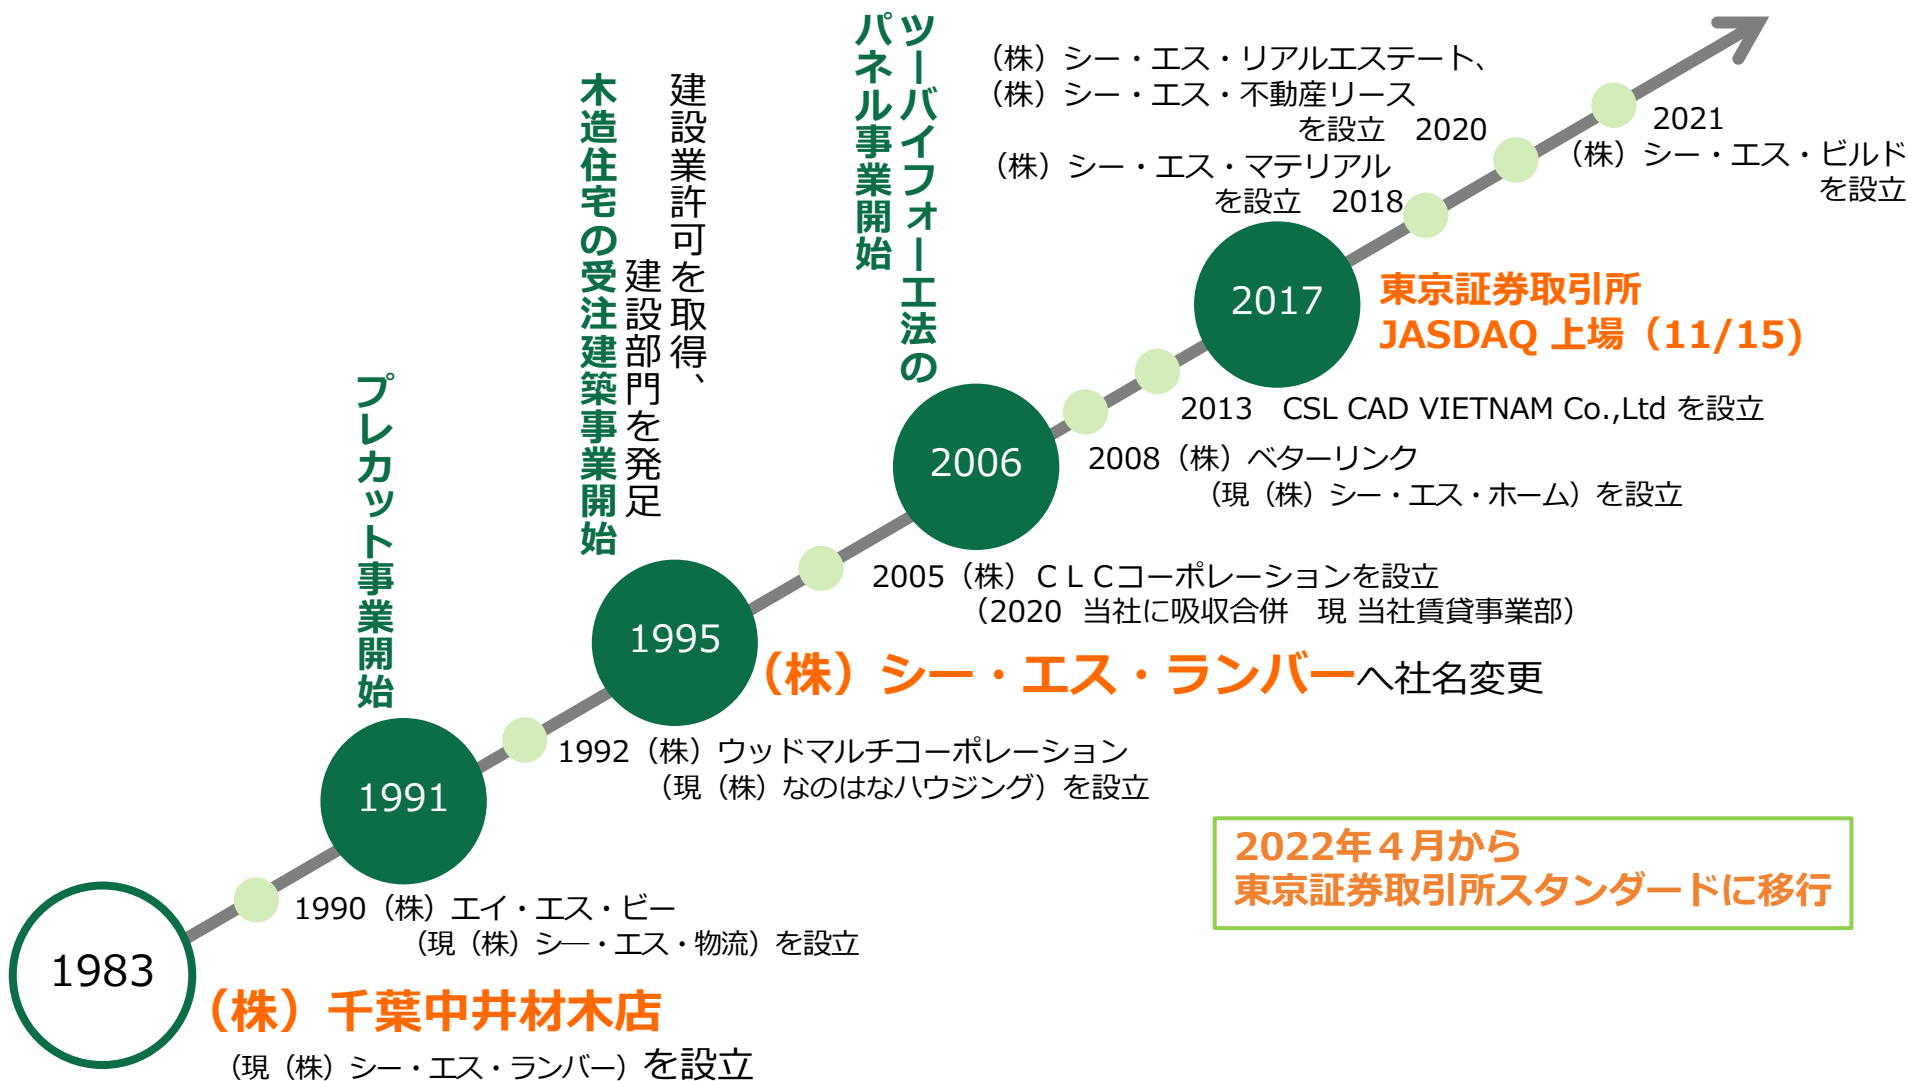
1983
（株）千葉中井材木店
（現（株）シー・エス・ランバー）を設立

1990（株）エイ・エス・ビー
（現（株）シ―・エス・物流）を設立

1991
プレカット事業開始

1992（株）ウッドマルチコーポレーション
（現（株）なのはなハウジング）を設立

1995
（株）シー・エス・ランバーへ社名変更

木造住宅の受注建築事業開始

建設業許可を取得、
建設部門を発足

2005（株）ＣＬＣコーポレーションを設立
（2020 当社に吸収合併 現 当社賃貸事業部）

2006
ツーバイフォー工法のパネル事業開始

2008（株）ベターリンク
（現（株）シー・エス・ホーム）を設立

2013 CSL CAD VIETNAM Co.,Ltd を設立

2017
東京証券取引所
JASDAQ 上場（11/15）

（株）シー・エス・マテリアル
を設立 2018

（株）シー・エス・リアルエステート、
（株）シー・エス・不動産リース
を設立 2020

2021
（株）シー・エス・ビルド
を設立

2022年４月から
東京証券取引所スタンダードに移行